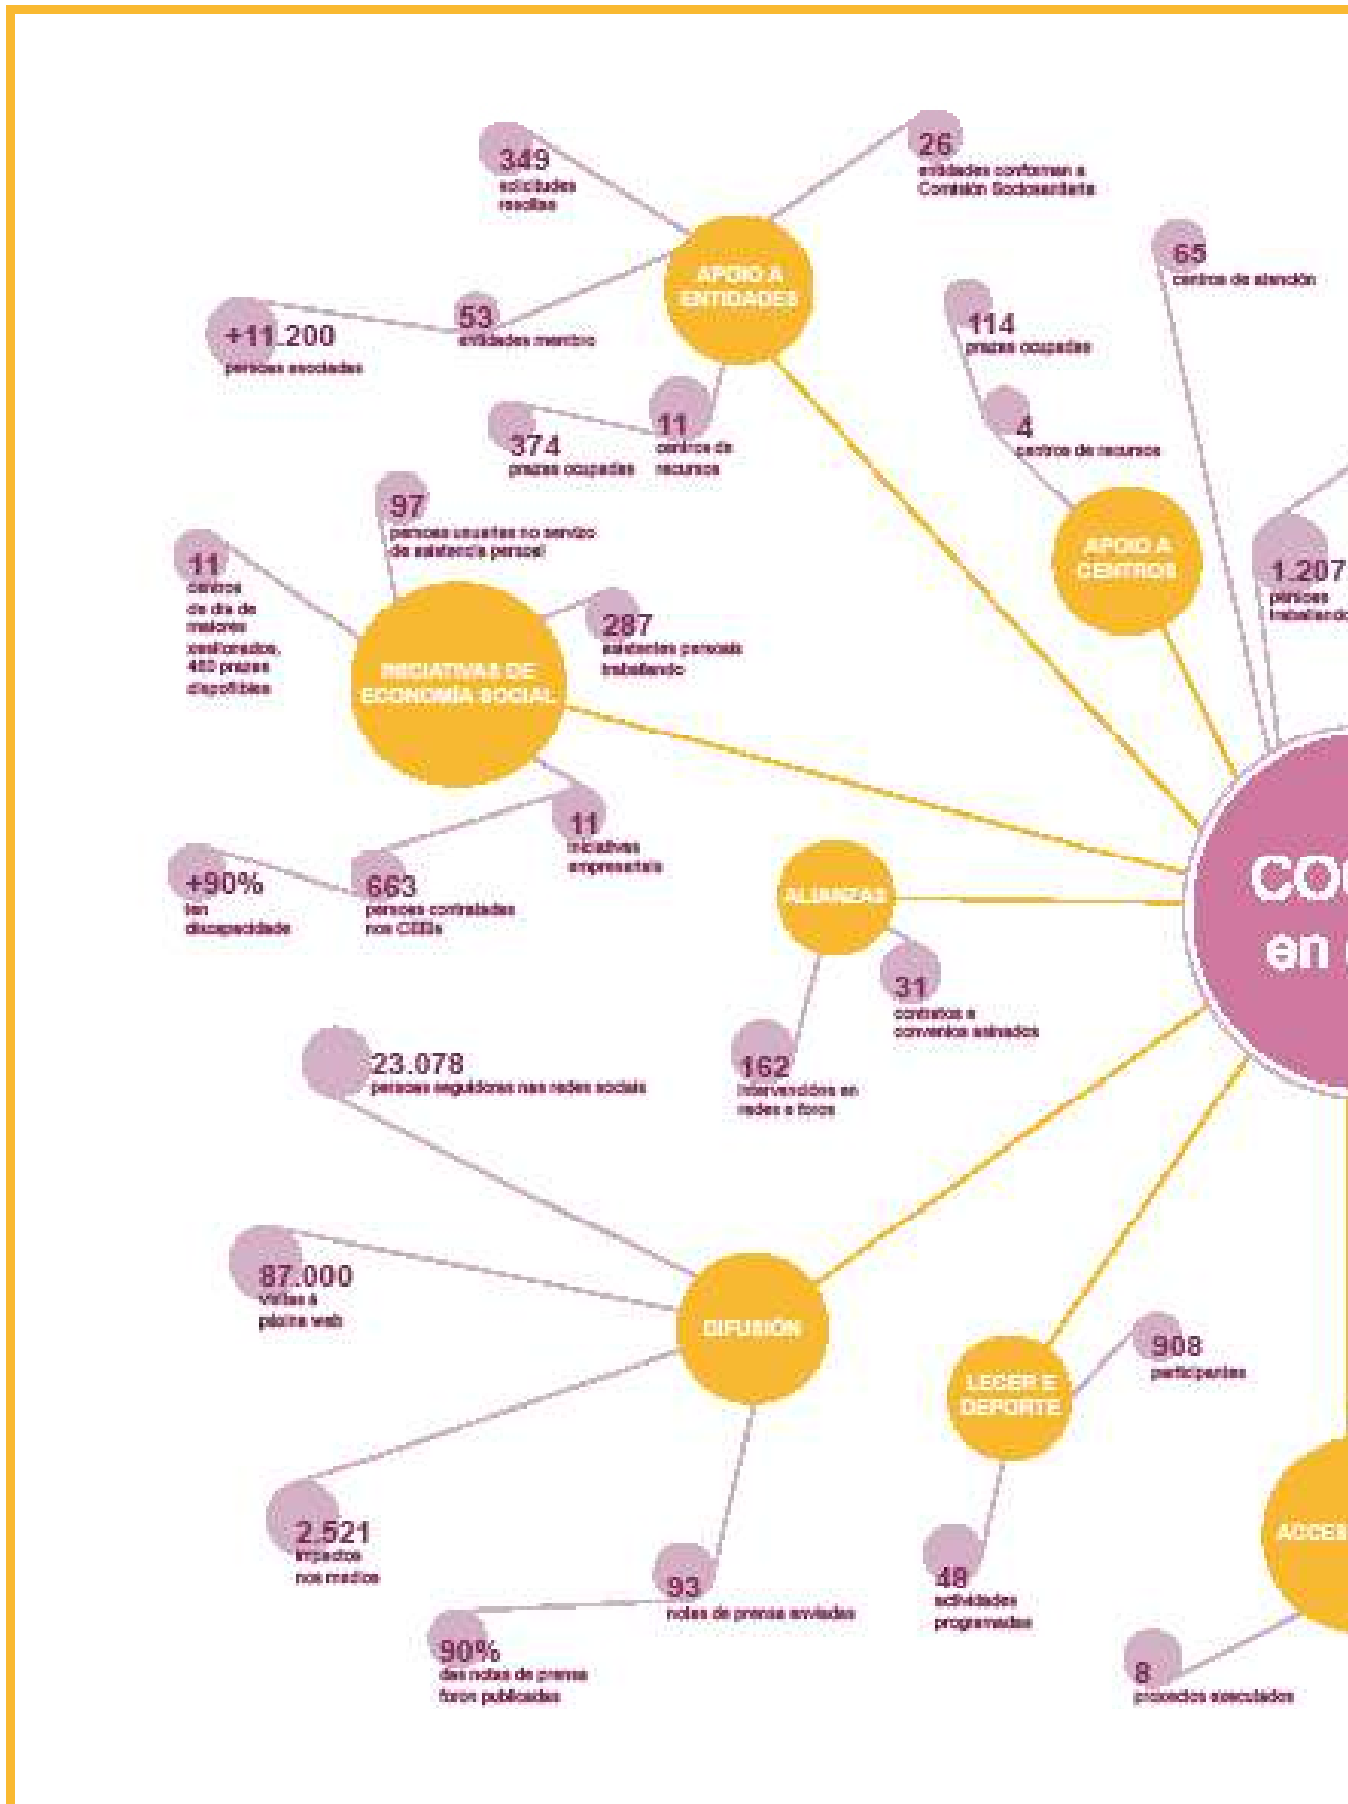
349
solicitudes resoltas

26
entidades conforman a Comisión Sociosanitaria

APOIO A ENTIDADES

65
centros de atención

+11.200
persoas asociadas

53
entidades membro

114
prazas ocupadas

374
prazas ocupadas

11
centros de recursos

4
centros de recursos

97
persoas usuarias no servizo de asistencia persoal

APOIO A CENTROS

11
centros de día de maiores asociados, 480 prazas dispoñibles

287
asistentes persoais traballando

1.207
persoas traballando

INICIATIVAS DE ECONOMÍA SOCIAL

11
iniciativas empresariais

+90%
ten discapacidade

663
persoas contratadas nos CEEs

ALIANZAS

CO
en

31
contratos e convenios asinados

23.078
persoas seguidoras nas redes sociais

162
intervencións en redes e foros

87.000
visitas á páxina web

DIFUSIÓN

908
participantes

LECER E DEPORTE

2.521
impactos nos medios

ACCES

93
notas de prensa enviadas

48
actividades programadas

90%
das notas de prensa foron publicadas

8
proxectos executados